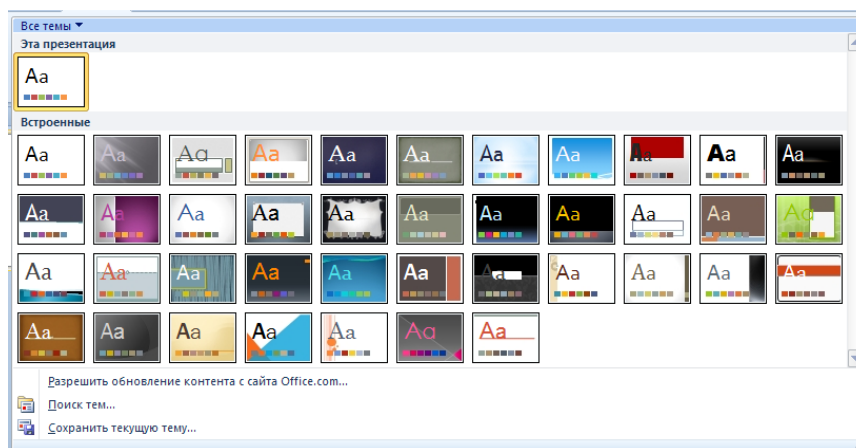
Все темы ▾

Эта презентация

Aa

Встроенные

Aa Aa Aa Aa Aa Aa Aa Aa Aa Aa Aa

Aa Aa Aa Aa Aa Aa Aa Aa Aa Aa Aa

Aa Aa Aa Aa Aa Aa Aa Aa Aa Aa Aa

Aa Aa Aa Aa Aa Aa Aa

Разрешить обновление контента с сайта Office.com...

Поиск тем...

Сохранить текущую тему...